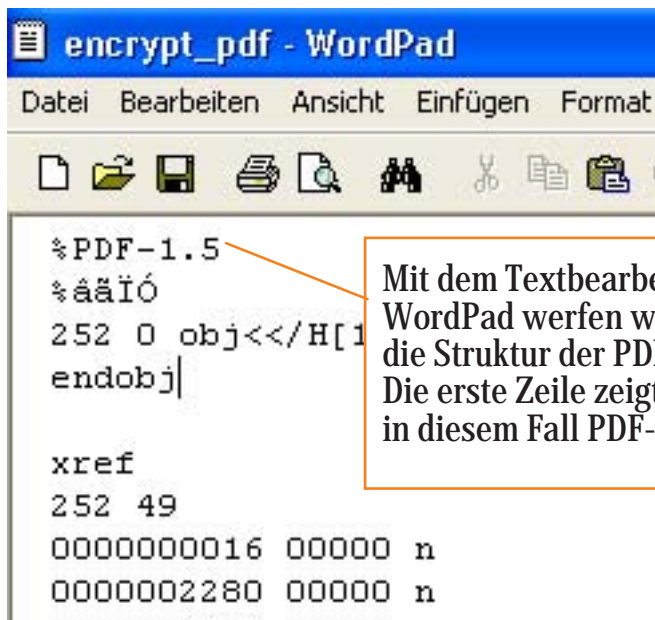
encrypt_pdf - WordPad

Datei Bearbeiten Ansicht Einfügen Format

%PDF-1.5
%âãÏÓ
252 0 obj<</H[1
endobj

xref
252 49
0000000016 00000 n
0000002280 00000 n

Mit dem Textbearbe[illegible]
WordPad werfen w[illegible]
die Struktur der PD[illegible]
Die erste Zeile zeig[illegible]
in diesem Fall PDF-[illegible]